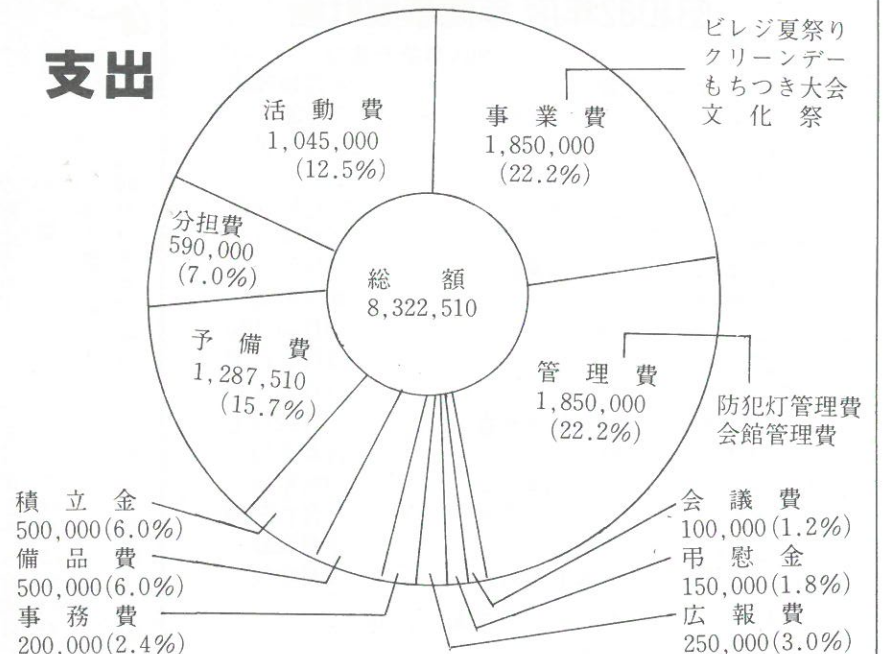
支出

ビレジ夏祭り
クリーンデー
もちつき大会
文化祭

活動費
1,045,000
(12.5%)

事業費
1,850,000
(22.2%)

分担費
590,000
(7.0%)

総額
8,322,510

予備費
1,287,510
(15.7%)

管理費
1,850,000
(22.2%)

防犯灯管理費
会館管理費

積立金
500,000(6.0%)
備品費
500,000(6.0%)
事務費
200,000(2.4%)

会議費
100,000(1.2%)
弔慰金
150,000(1.8%)
広報費
250,000(3.0%)